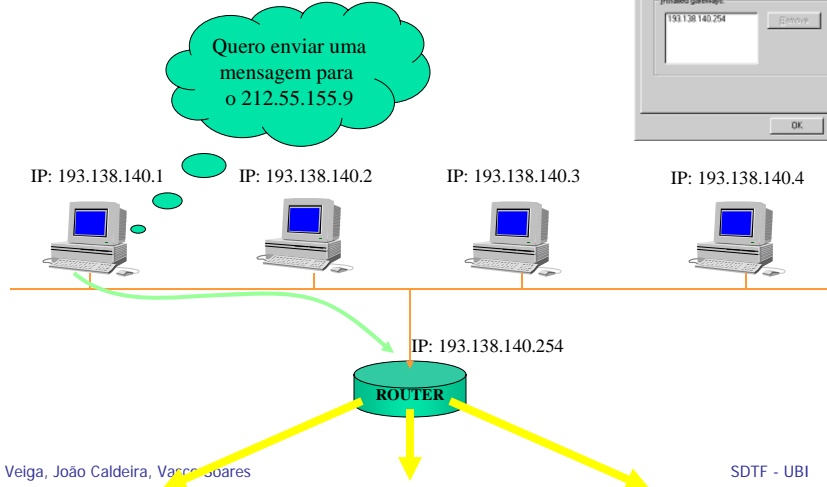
Installed gateways:
193.138.140.254
Remove
OK

Quero enviar uma mensagem para o 212.55.155.9

IP: 193.138.140.1
IP: 193.138.140.2
IP: 193.138.140.3
IP: 193.138.140.4

IP: 193.138.140.254

ROUTER

Veiga, João Caldeira, Vasco Soares

SDTF - UBI